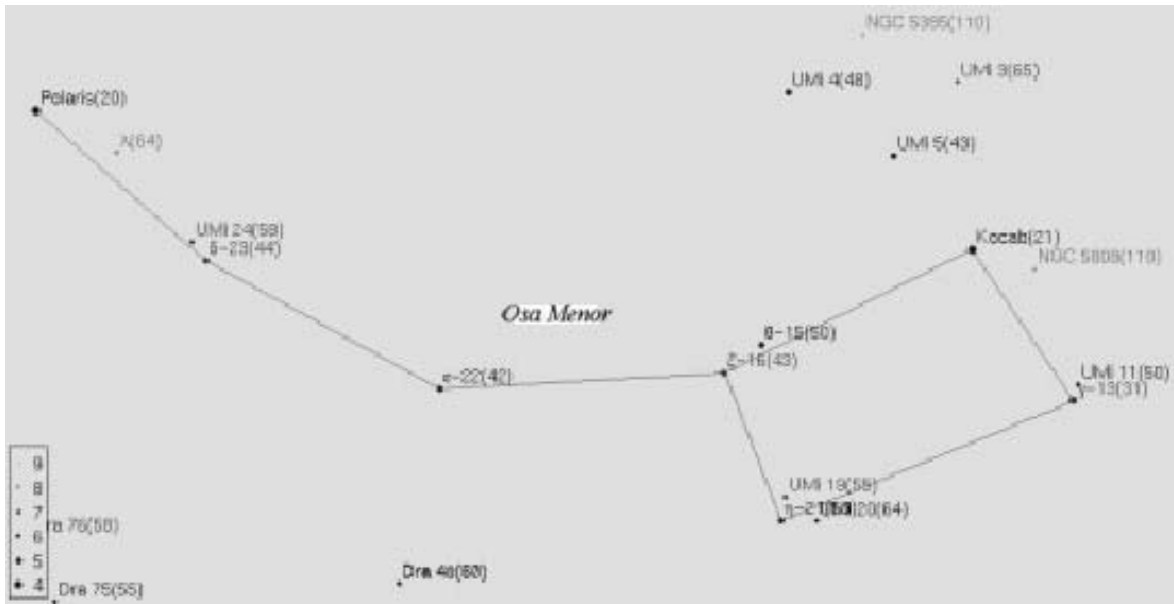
NGC 5385(110)
UMi 4(48)
UMi 3(65)
Polaris(20)
λ(64)
UMi 5(43)
UMi 24(58)
δ=23(44)
Kocab(21)
NGC 5858(110)
Osa Menor
θ=15(50)
ε=22(42)
ζ=16(43)
UMi 11(50)
γ=13(31)
UMi 19(58)
η=21(50)
UMi 20(64)
9
8
7
6
5
4
ra 76(50)
Dra 75(55)
Dra 48(60)